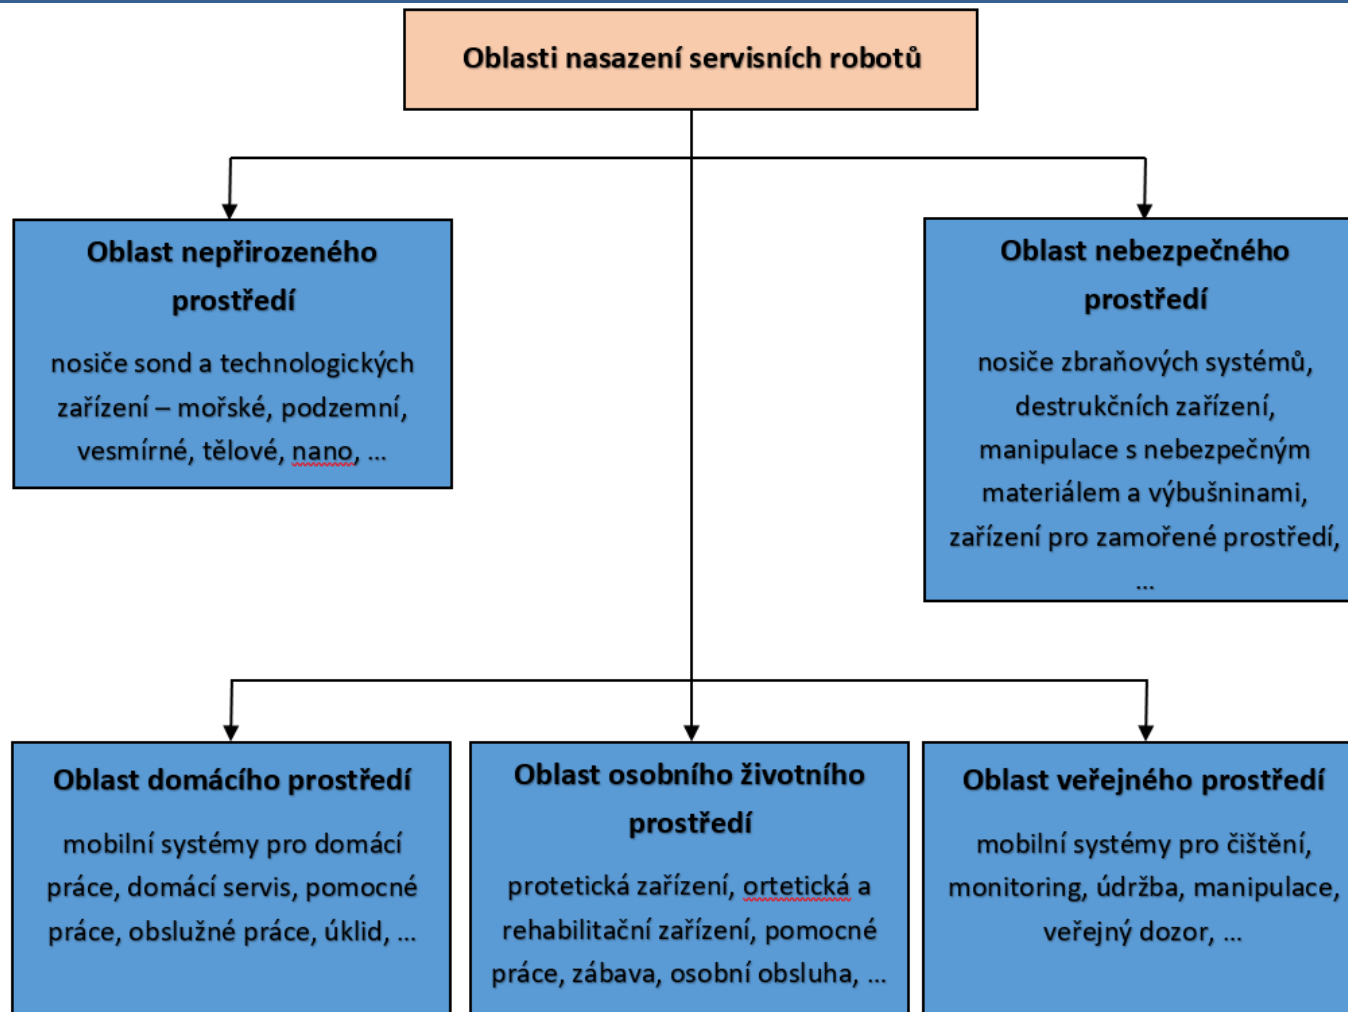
Oblasti nasazení servisních robotů

Oblast nepřirozeného prostředí

nosiče sond a technologických zařízení – mořské, podzemní, vesmírné, tělové, nano, ...

Oblast nebezpečného prostředí

nosiče zbraňových systémů, destrukčních zařízení, manipulace s nebezpečným materiálem a výbušninami, zařízení pro zamořené prostředí, ...

Oblast domácího prostředí

mobilní systémy pro domácí práce, domácí servis, pomocné práce, obslužné práce, úklid, ...

Oblast osobního životního prostředí

protetická zařízení, ortetická a rehabilitační zařízení, pomocné práce, zábava, osobní obsluha, ...

Oblast veřejného prostředí

mobilní systémy pro čištění, monitoring, údržba, manipulace, veřejný dozor, ...